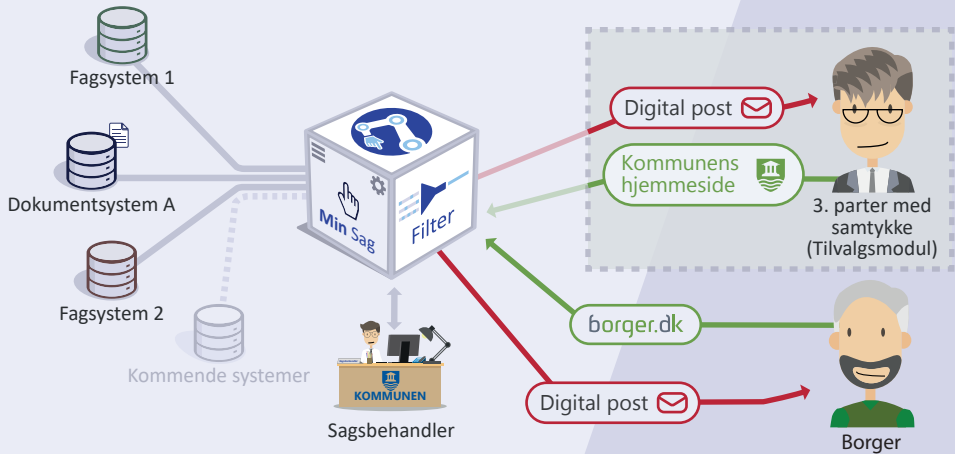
Fagsystem 1

Dokumentsystem A

Fagsystem 2

Kommende systemer

Min Sag

Filter

KOMMUNEN

Sagsbehandler

Digital post

Kommunens hjemmeside

3. parter med samtykke (Tilvalgsmodul)

borger.dk

Digital post

Borger